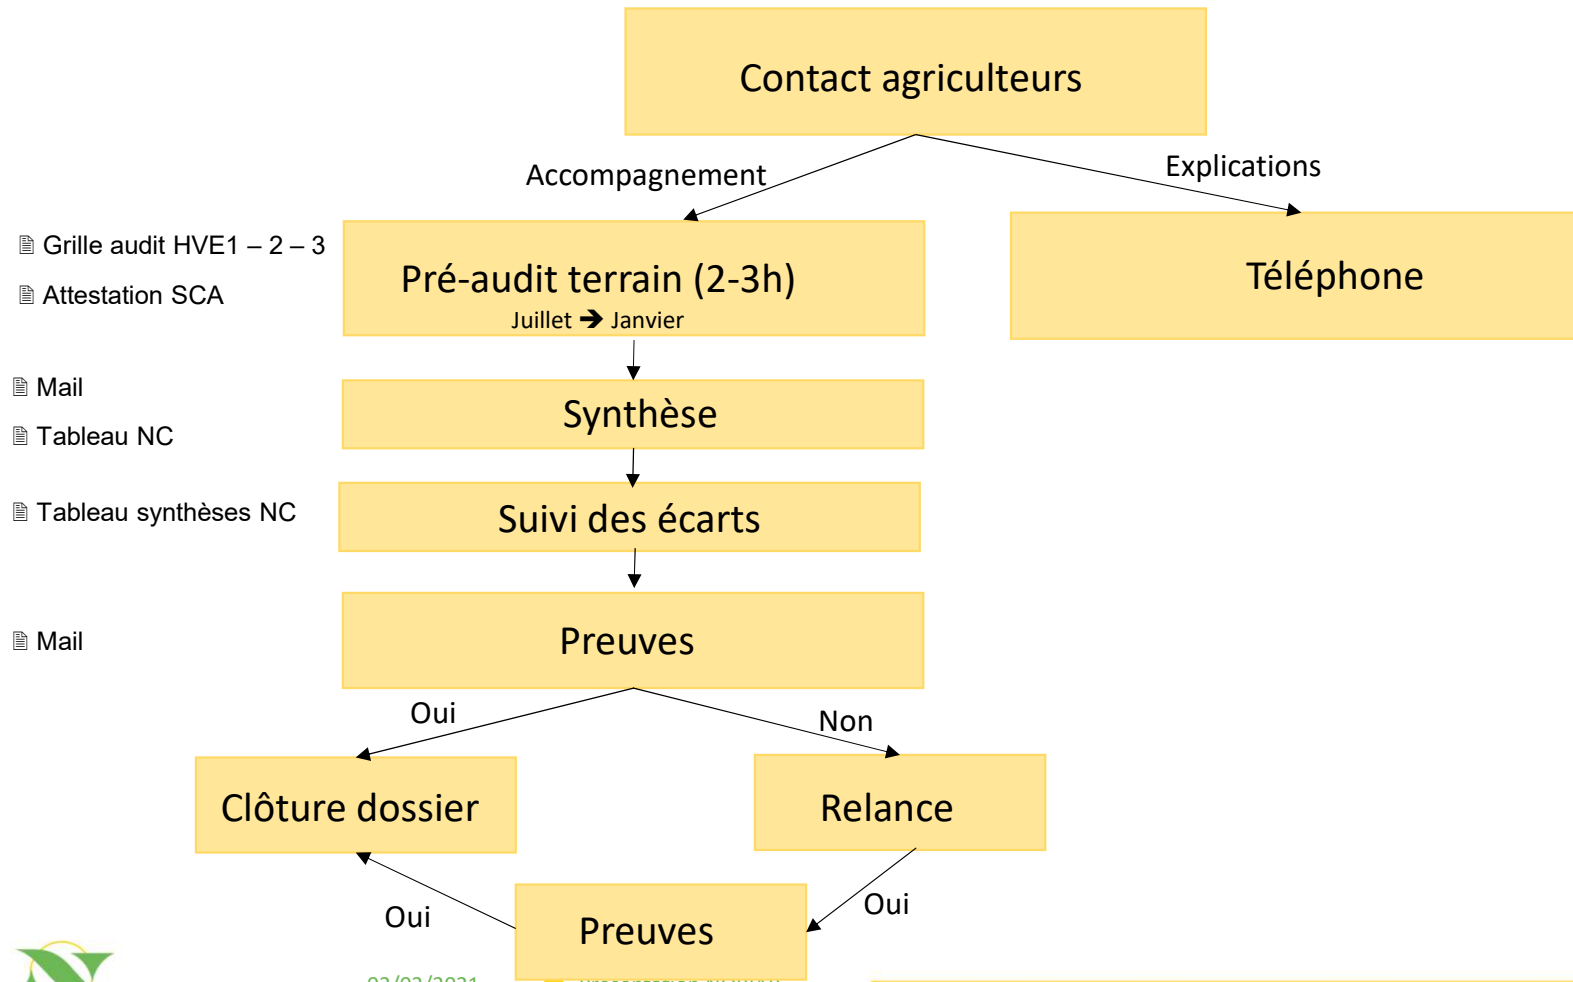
Contact agriculteurs

Accompagnement

Explications

🗎 Grille audit HVE1 – 2 – 3

🗎 Attestation SCA

Pré-audit terrain (2-3h)
Juillet ➔ Janvier

Téléphone

🗎 Mail

🗎 Tableau NC

Synthèse

🗎 Tableau synthèses NC

Suivi des écarts

🗎 Mail

Preuves

Oui

Non

Clôture dossier

Relance

Oui

Preuves

Oui

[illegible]